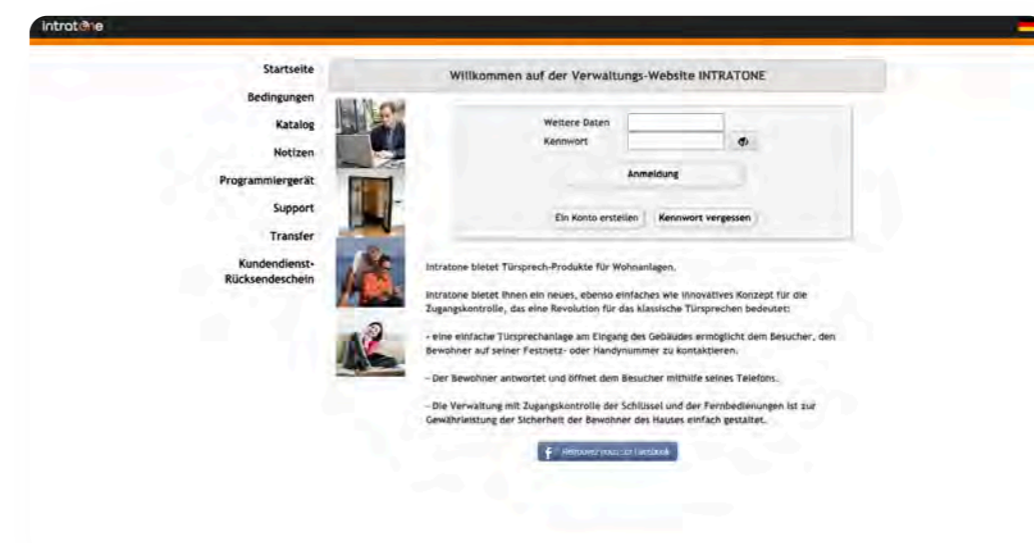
intratone

Startseite
Bedingungen
Katalog
Notizen
Programmiergerät
Support
Transfer
Kundendienst-Rücksendeschein

Willkommen auf der Verwaltungs-Website INTRATONE

Weitere Daten
Kennwort

Anmeldung

Ein Konto erstellen
Kennwort vergessen

Intratone bietet Türsprech-Produkte für Wohnanlagen.

Intratone bietet Ihnen ein neues, ebenso einfaches wie innovatives Konzept für die Zugangskontrolle, das eine Revolution für das klassische Türsprechen bedeutet:

- eine einfache Türsprechanlage am Eingang des Gebäudes ermöglicht dem Besucher, den Bewohner auf seiner Festnetz- oder Handynummer zu kontaktieren.

- Der Bewohner antwortet und öffnet dem Besucher mithilfe seines Telefons.

- Die Verwaltung mit Zugangskontrolle der Schlüssel und der Fernbedienungen ist zur Gewährleistung der Sicherheit der Bewohner des Hauses einfach gestaltet.

Retrouvez-nous sur Facebook